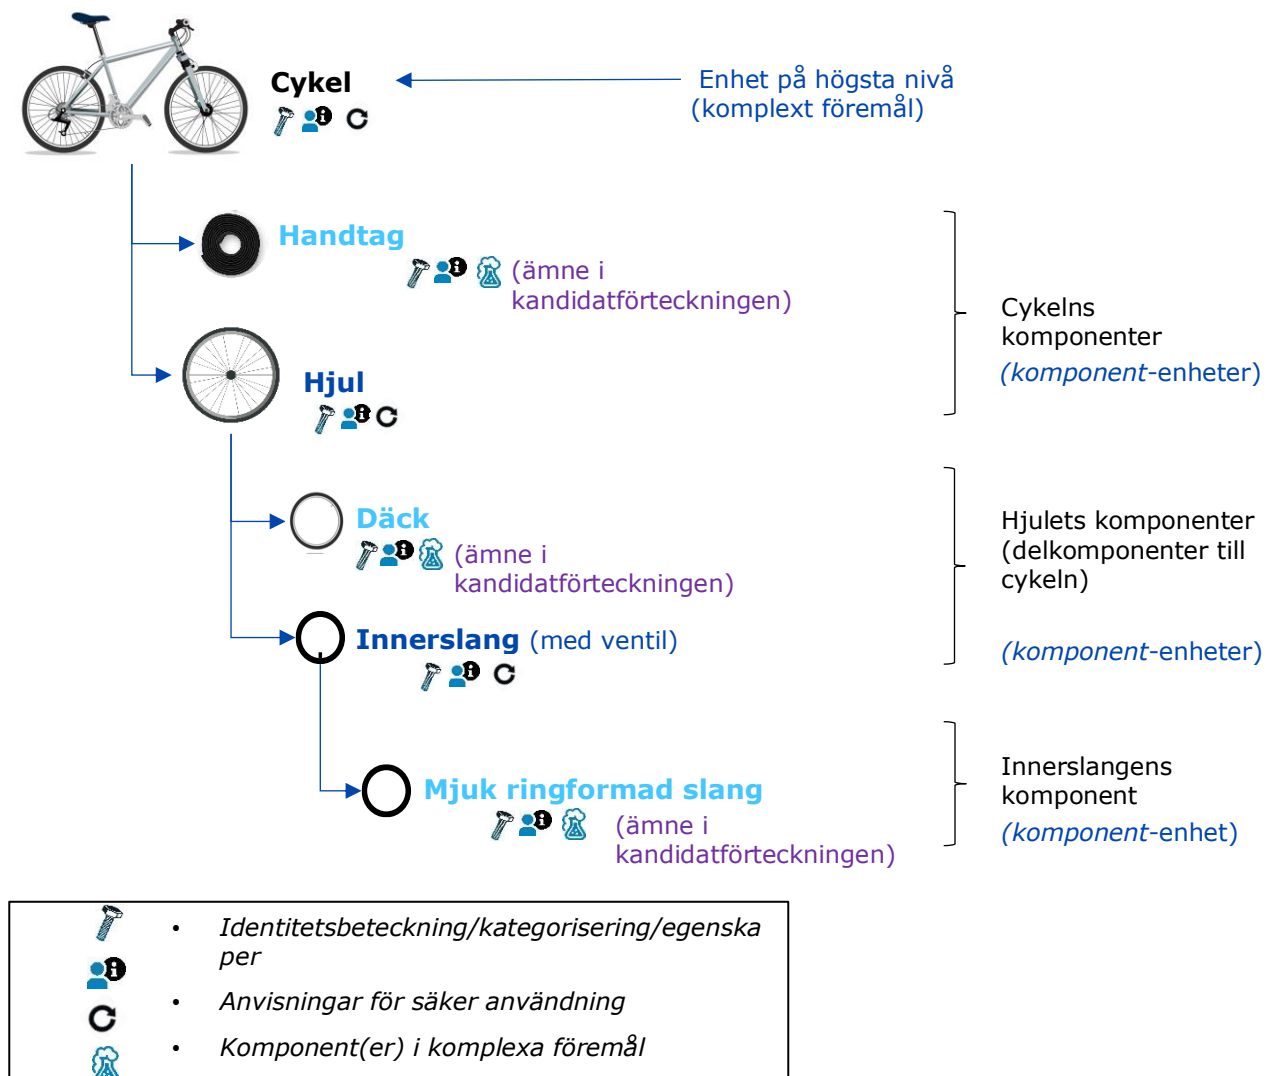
Cykel

Enhet på högsta nivå (komplext föremål)

Handtag

(ämne i kandidatförteckningen)

Hjul

Cykelns komponenter

(komponent-enheter)

Däck

(ämne i kandidatförteckningen)

Innerslang (med ventil)

Hjulets komponenter (delkomponenter till cykeln)

(komponent-enheter)

Mjuk ringformad slang

(ämne i kandidatförteckningen)

Innerslangens komponent

(komponent-enhet)

• Identitetsbeteckning/kategorisering/egenskaper

• Anvisningar för säker användning

• Komponent(er) i komplexa föremål